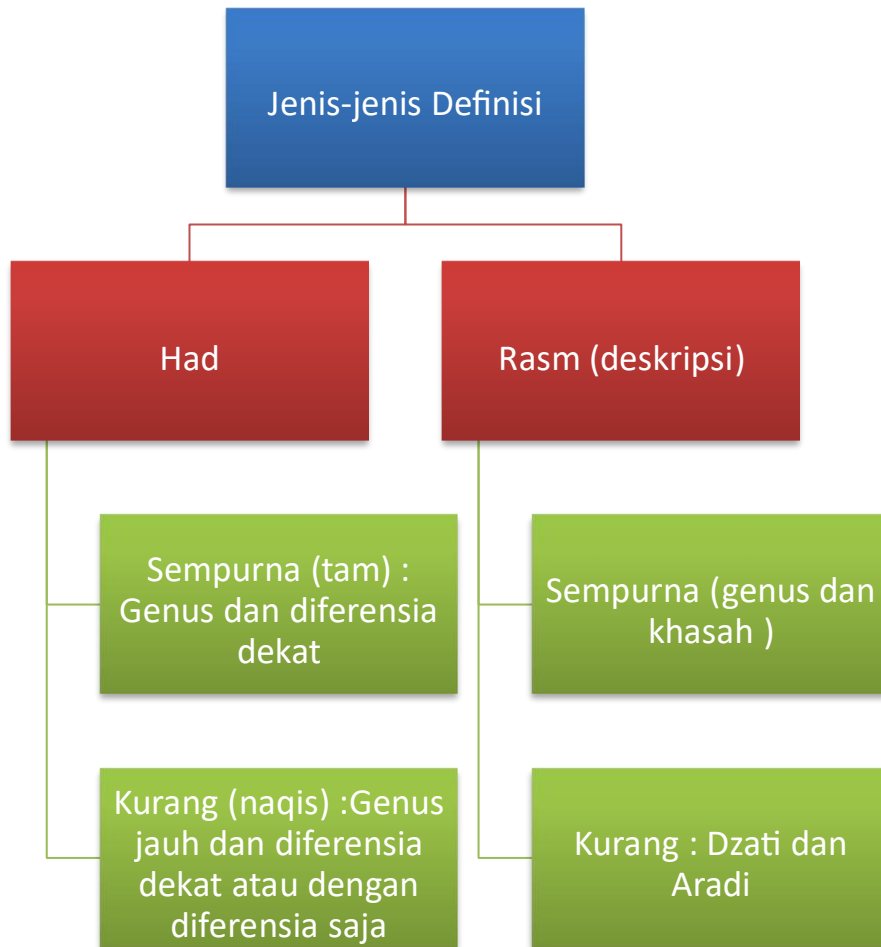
Jenis-jenis Definisi

Had

Rasm (deskripsi)

Sempurna (tam) : Genus dan diferensia dekat

Kurang (naqis) :Genus jauh dan diferensia dekat atau dengan diferensia saja

Sempurna (genus dan khasah )

Kurang : Dzati dan Aradi